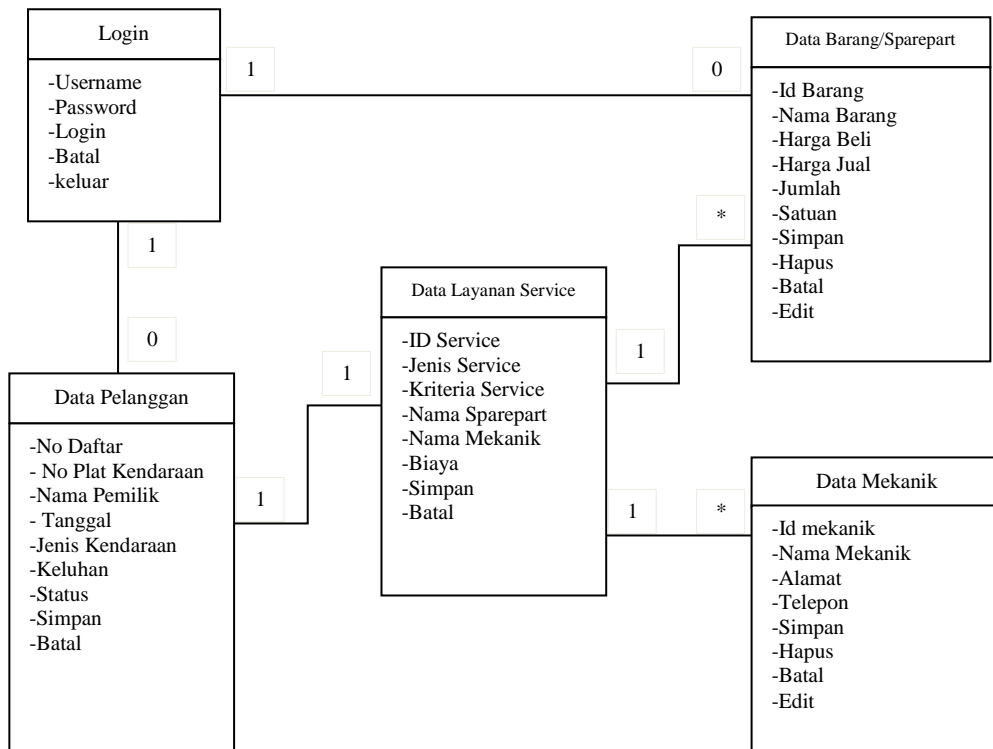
Login

-Username
-Password
-Login
-Batal
-keluar

1

0

Data Barang/Sparepart

-Id Barang
-Nama Barang
-Harga Beli
-Harga Jual
-Jumlah
-Satuan
-Simpan
-Hapus
-Batal
-Edit

1

0

*

Data Layanan Service

-ID Service
-Jenis Service
-Kriteria Service
-Nama Sparepart
-Nama Mekanik
-Biaya
-Simpan
-Batal

1

1

Data Pelanggan

-No Daftar
- No Plat Kendaraan
-Nama Pemilik
- Tanggal
-Jenis Kendaraan
-Keluhan
-Status
-Simpan
-Batal

1

1

*

Data Mekanik

-Id mekanik
-Nama Mekanik
-Alamat
-Telepon
-Simpan
-Hapus
-Batal
-Edit